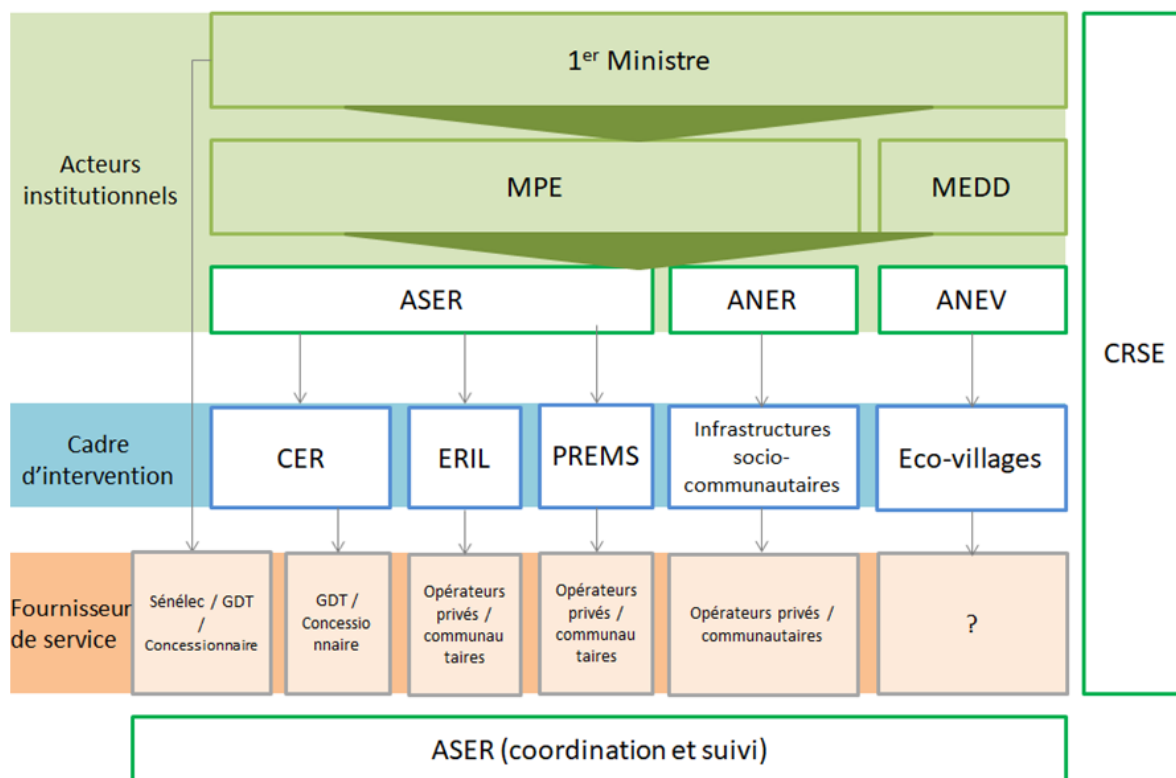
Acteurs institutionnels

1$^{er}$ Ministre

MPE

MEDD

ASER

ANER

ANEV

CRSE

Cadre d'intervention

CER

ERIL

PREMS

Infrastructures socio-communautaires

Eco-villages

Fournisseur de service

Sénélec / GDT / Concessionnaire

GDT / Concessionnaire

Opérateurs privés / communautaires

Opérateurs privés / communautaires

Opérateurs privés / communautaires

?

ASER (coordination et suivi)